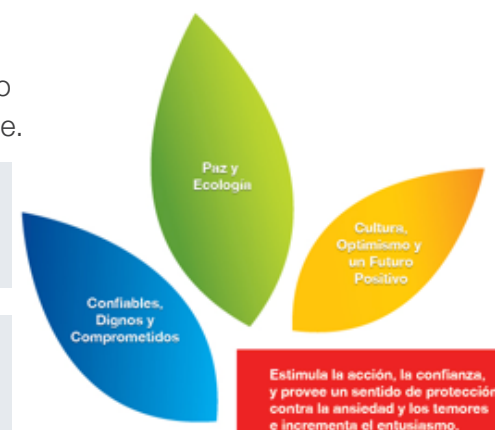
o
e.

Paz y Ecología

Cultura, Optimismo y un Futuro Positivo

Confiables, Dignos y Comprometidos

Estimula la acción, la confianza, y provee un sentido de protección contra la ansiedad y los temores e incrementa el entusiasmo.